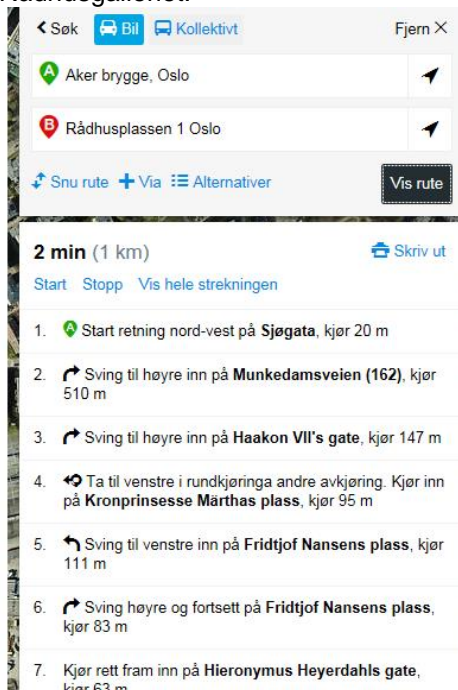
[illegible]

< Søk Bil Kollektivt Fjern ×

A Aker brygge, Oslo

B Rådhusplassen 1 Oslo

Snu rute + Via Alternativer Vis rute

2 min (1 km) Skriv ut

Start Stopp Vis hele strekningen

1. A Start retning nord-vest på Sjøgata, kjør 20 m

2. Sving til høyre inn på Munkedamsveien (162), kjør 510 m

3. Sving til høyre inn på Haakon VII's gate, kjør 147 m

4. Ta til venstre i rundkjøringa andre avkjøring. Kjør inn på Kronprinsesse Märthas plass, kjør 95 m

5. Sving til venstre inn på Fridtjof Nansens plass, kjør 111 m

6. Sving høyre og fortsett på Fridtjof Nansens plass, kjør 83 m

7. Kjør rett fram inn på Hieronymus Heyerdahls gate, kjør 63 m